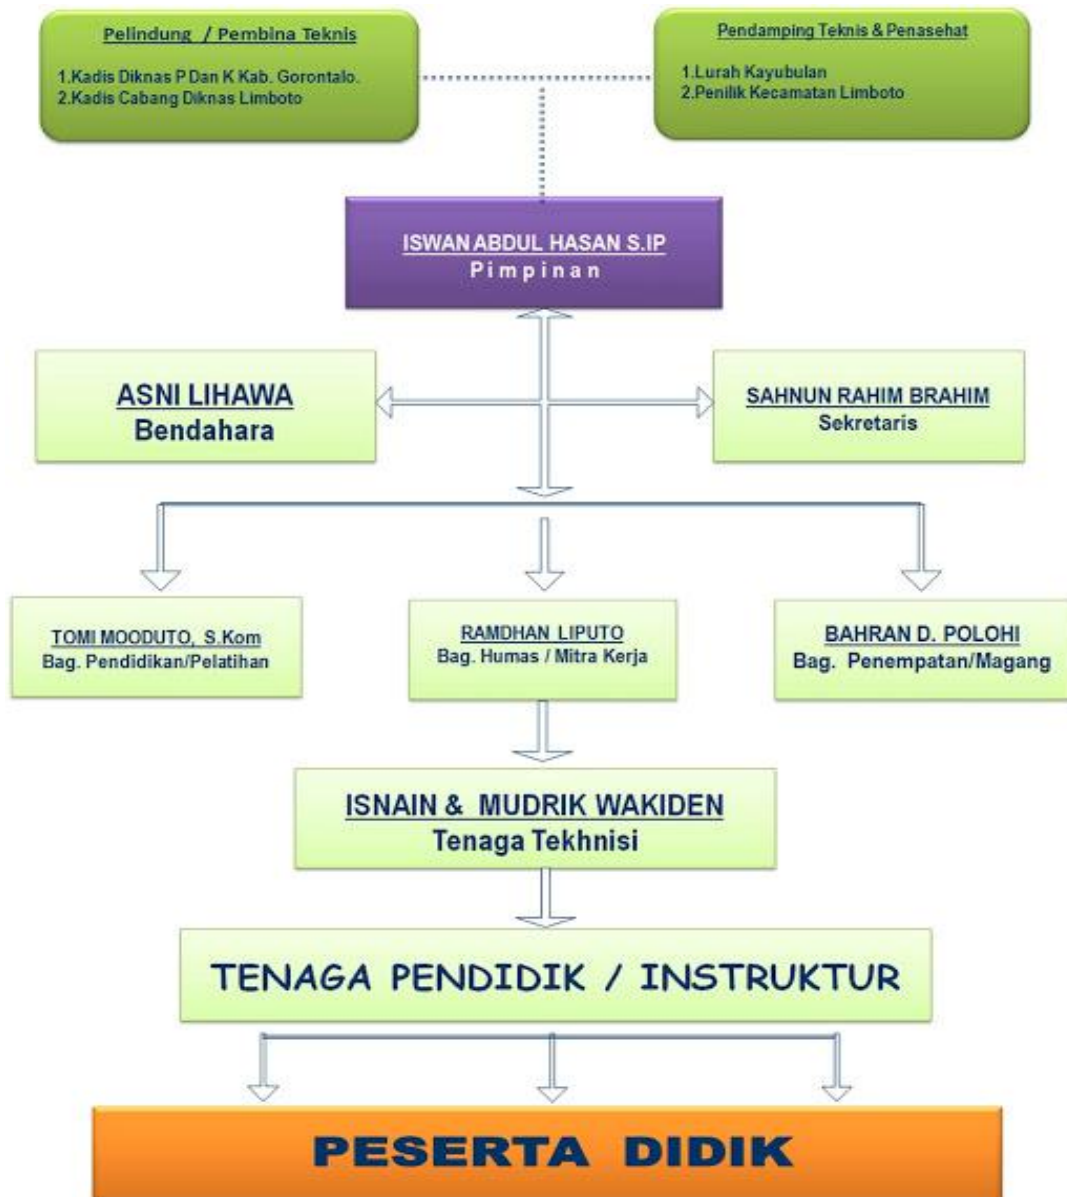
Pelindung / Pembina Teknis

1.Kadis Diknas P Dan K Kab. Gorontalo.
2.Kadis Cabang Diknas Limboto

Pendamping Teknis & Penasehat

1.Lurah Kayubulan
2.Penilik Kecamatan Limboto

ISWAN ABDUL HASAN S.IP
Pimpinan

ASNI LIHAWA
Bendahara

SAHNUN RAHIM BRAHIM
Sekretaris

TOMI MOODUTO, S.Kom
Bag. Pendidikan/Pelatihan

RAMDHAN LIPUTO
Bag. Humas / Mitra Kerja

BAHRAN D. POLOHI
Bag. Penempatan/Magang

ISNAIN & MUDRIK WAKIDEN
Tenaga Tekhnisi

TENAGA PENDIDIK / INSTRUKTUR

PESERTA DIDIK